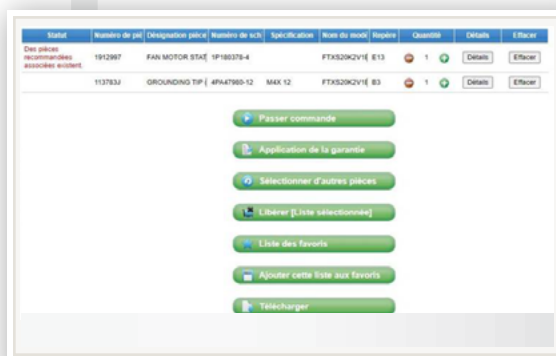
| Statut | Numéro de piè | Désignation pièce | Numéro de sch | Spécification | Nom du modè | Repère | Quantité | Détails | Effacer |
|---|---|---|---|---|---|---|---|---|---|
| Des pièces recommandées associées existent. | 1912997 | FAN MOTOR STAT | 1P180378-4 | | FTXS20K2V1E | E13 | 1 | Détails | Effacer |
| | 113783J | GROUNDING TIP | 4PA47980-12 | M4X 12 | FTXS20K2V1E | B3 | 1 | Détails | Effacer |

Passer commande

Application de la garantie

Sélectionner d'autres pièces

Libérer [Liste sélectionnée]

Liste des favoris

Ajouter cette liste aux favoris

Télécharger